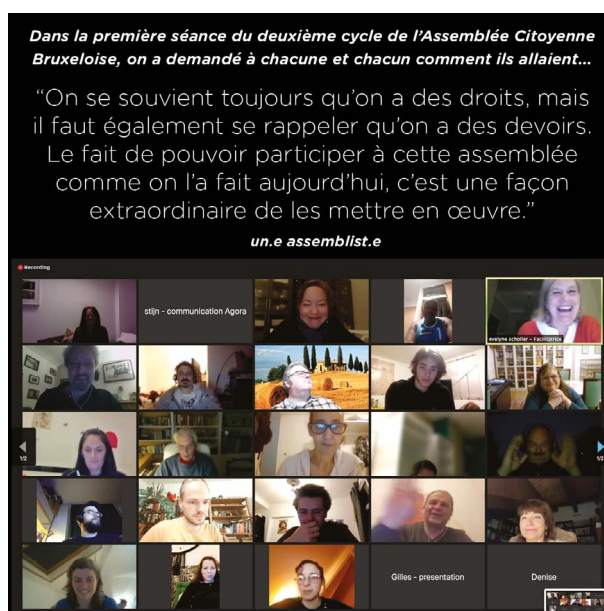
Dans la première séance du deuxième cycle de l'Assemblée Citoyenne Bruxeloise, on a demandé à chacune et chacun comment ils allaient...

"On se souvient toujours qu'on a des droits, mais il faut également se rappeler qu'on a des devoirs. Le fait de pouvoir participer à cette assemblée comme on l'a fait aujourd'hui, c'est une façon extraordinaire de les mettre en œuvre."

un.e assemblist.e

Recording

stijn - communication Agora

evelyne scholler - Facilitatrice

1/2

1/2

Gilles - presentation

Denise